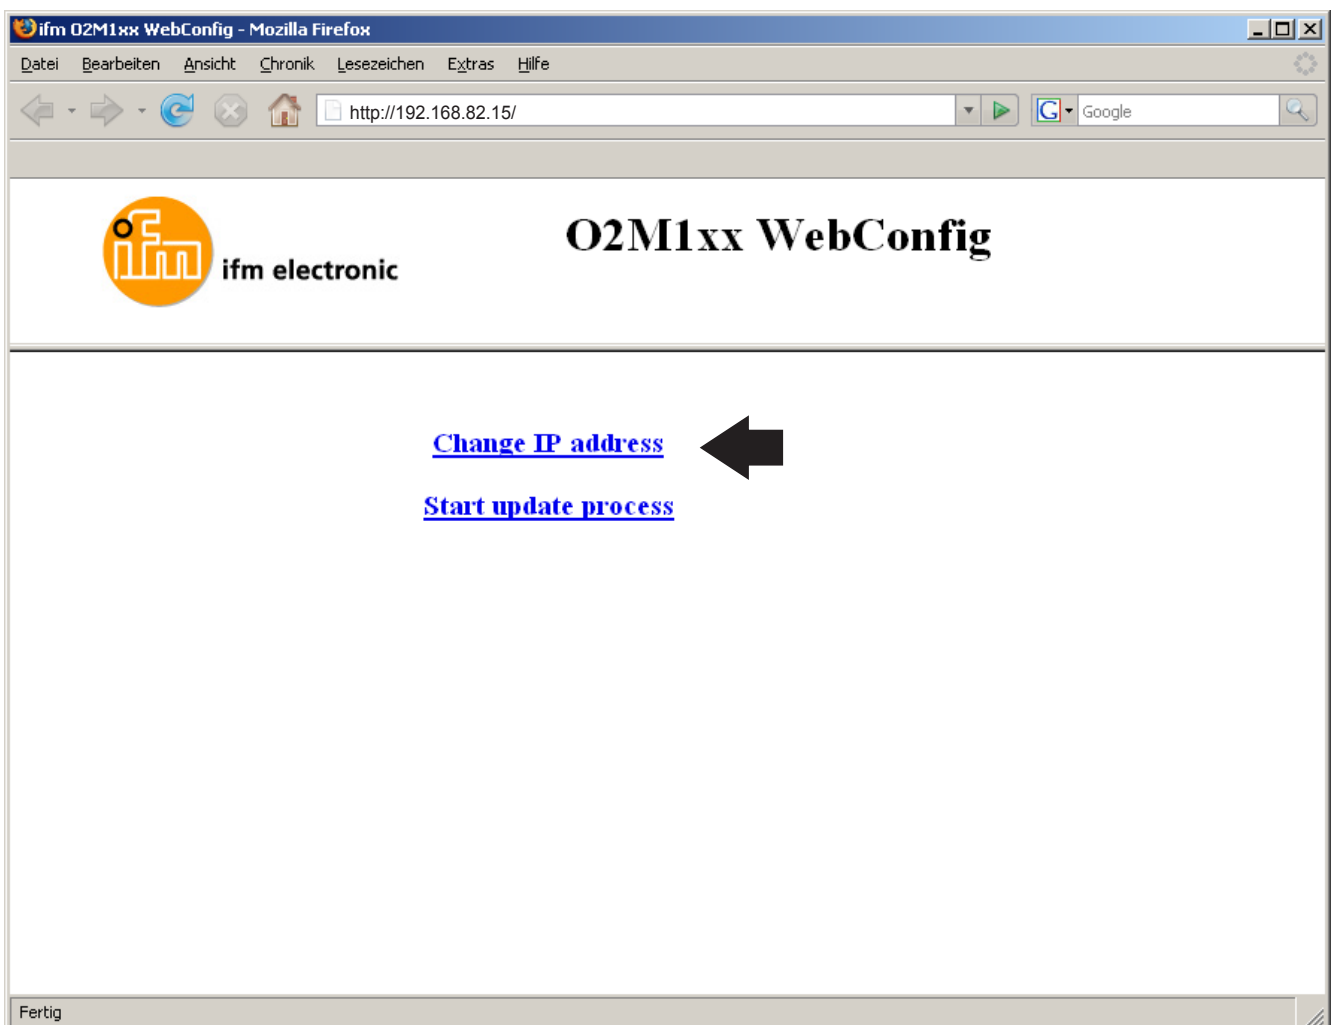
ifm O2M1xx WebConfig - Mozilla Firefox

Datei Bearbeiten Ansicht Chronik Lesezeichen Extras Hilfe

http://192.168.82.15/

Google

ifm electronic

O2M1xx WebConfig

Change IP address

Start update process

Fertig